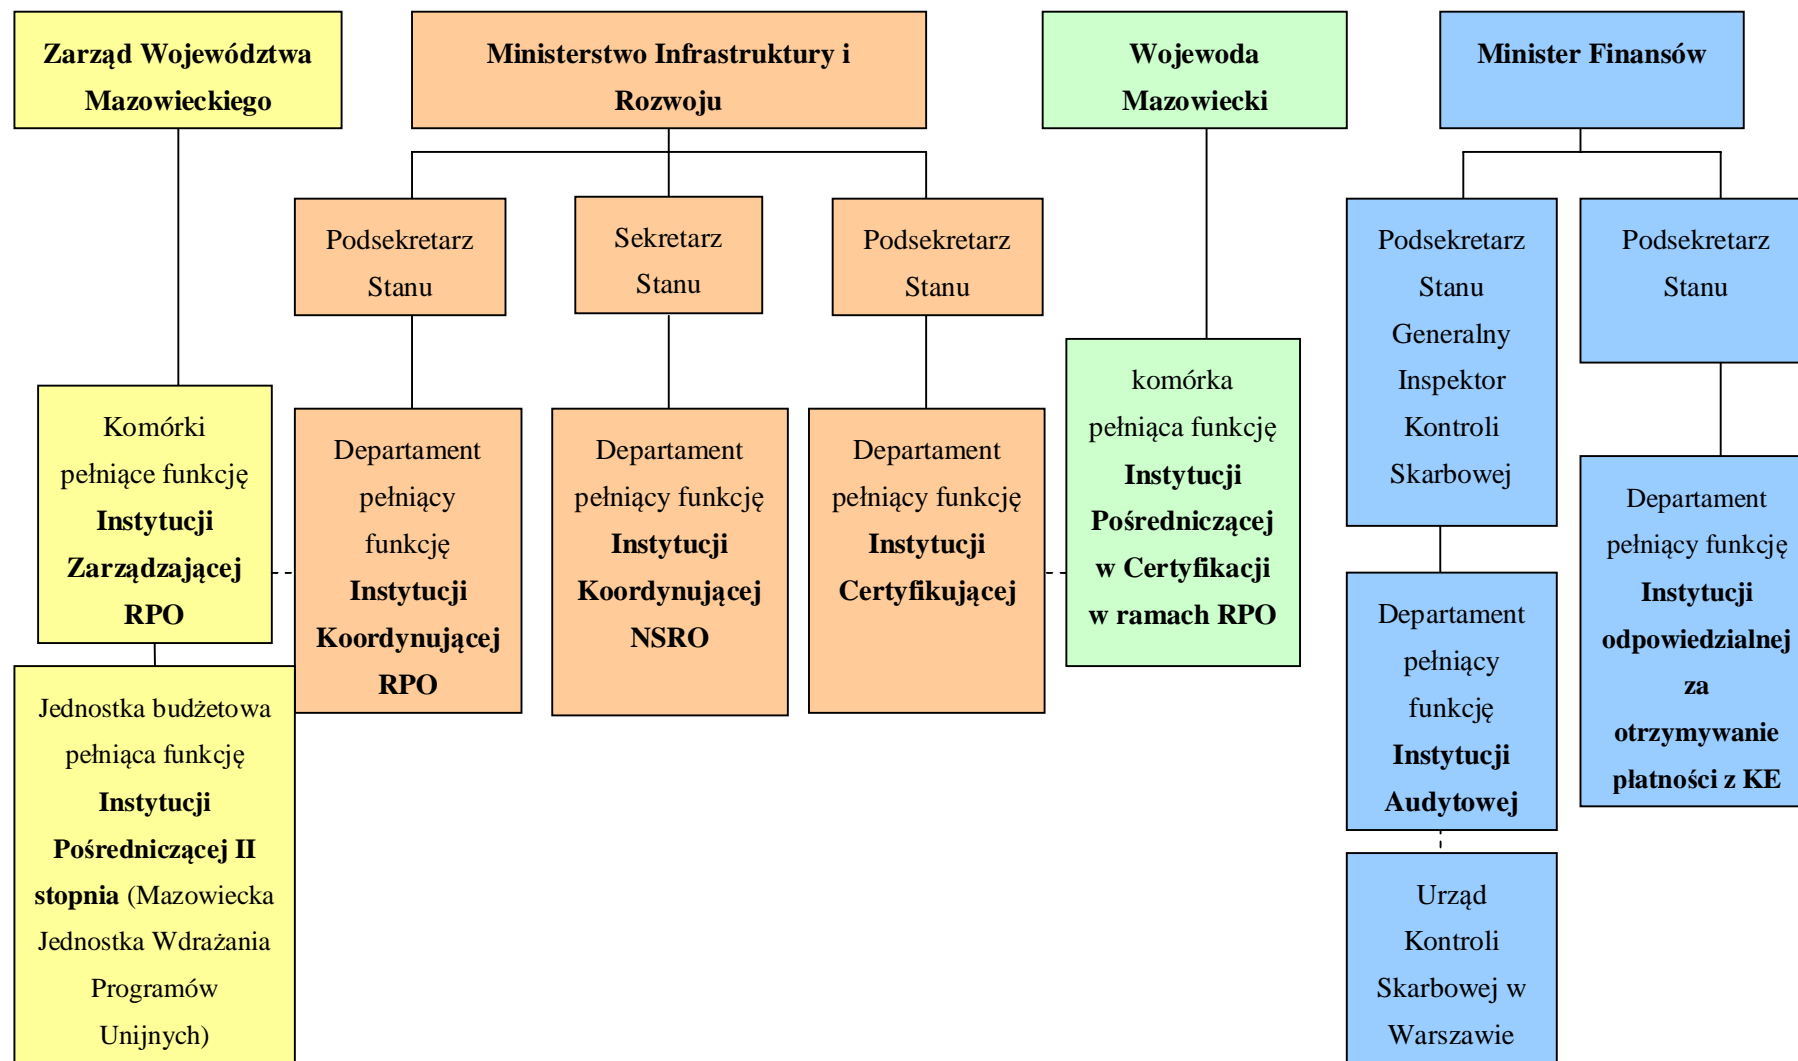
Zarząd Województwa Mazowieckiego

Ministerstwo Infrastruktury i Rozwoju

Wojewoda Mazowiecki

Minister Finansów

Podsekretarz Stanu

Sekretarz Stanu

Podsekretarz Stanu

Podsekretarz Stanu Generalny Inspektor Kontroli Skarbowej

Podsekretarz Stanu

Komórki pełniące funkcję **Instytucji Zarządzającej RPO**

Departament pełniący funkcję **Instytucji Koordynującej RPO**

Departament pełniący funkcję **Instytucji Koordynującej NSRO**

Departament pełniący funkcję **Instytucji Certyfikującej**

komórka pełniąca funkcję **Instytucji Pośredniczącej w Certyfikacji w ramach RPO**

Departament pełniący funkcję **Instytucji Audytowej**

Departament pełniący funkcję **Instytucji odpowiedzialnej za otrzymywanie płatności z KE**

Jednostka budżetowa pełniąca funkcję **Instytucji Pośredniczącej II stopnia** (Mazowiecka Jednostka Wdrażania Programów Unijnych)

Urząd Kontroli Skarbowej w Warszawie